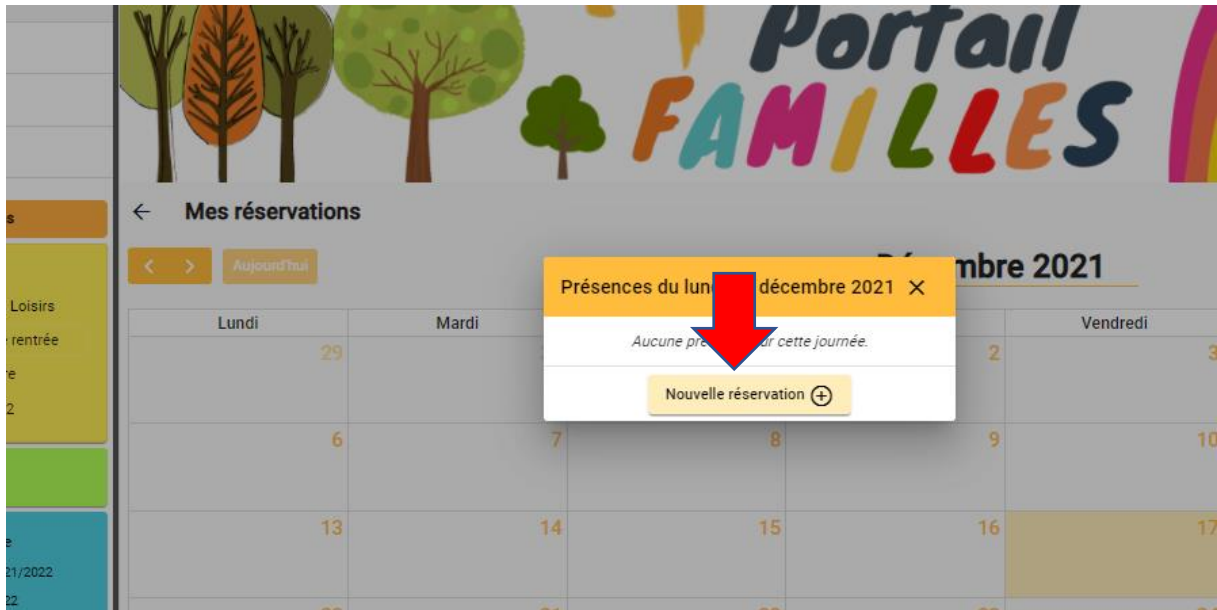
Portail FAMILLES

s

Loisirs

rentrée

re

2

e

21/2022

22

← Mes réservations

< > Aujourd'hui

D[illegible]mbre 2021

| Lundi | Mardi | | | Vendredi |
|---|---|---|---|---|
| 29 | | | 2 | 3 |
| 6 | 7 | 8 | 9 | 10 |
| 13 | 14 | 15 | 16 | 17 |

Présences du lun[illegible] décembre 2021 ×

Aucune pre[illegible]ur cette journée.

Nouvelle réservation ⊕